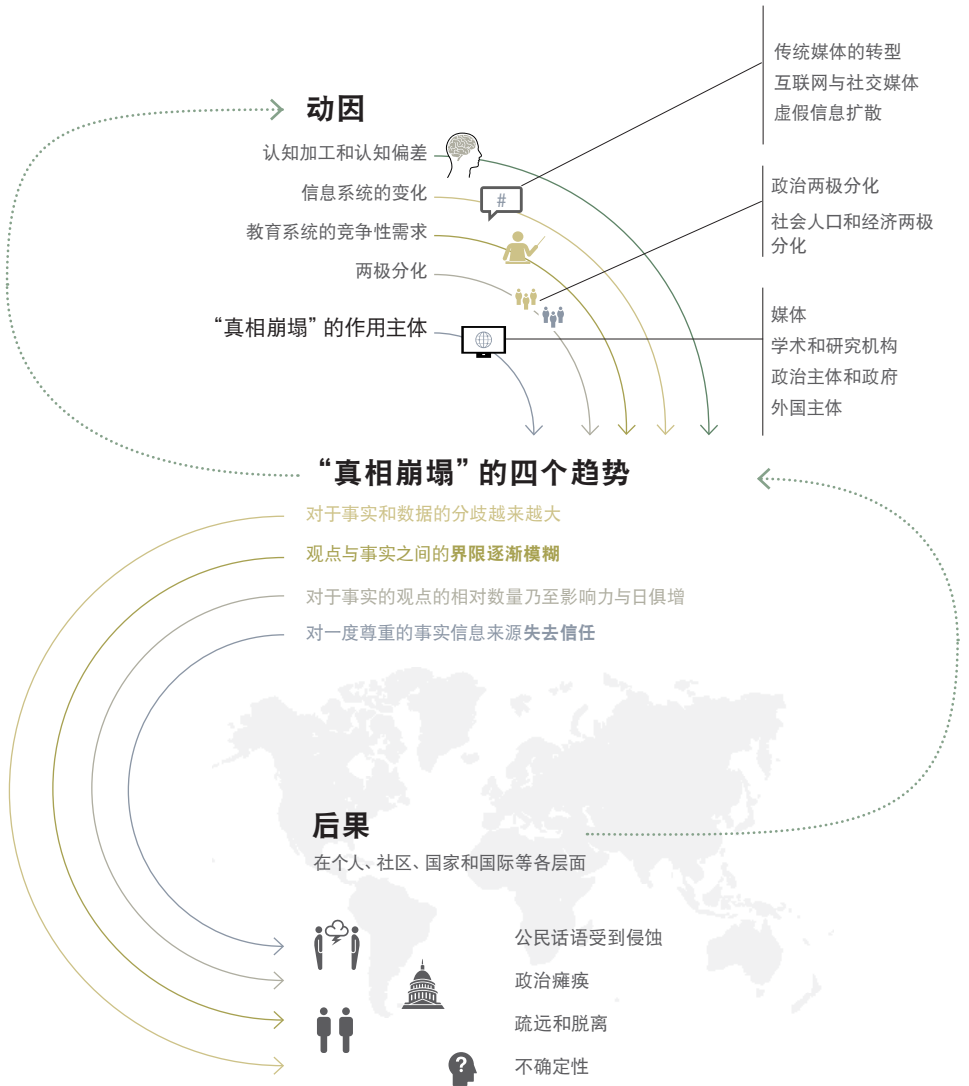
动因

认知加工和认知偏差

信息系统的变化

教育系统的竞争性需求

两极分化

“真相崩塌”的作用主体

传统媒体的转型
互联网与社交媒体
虚假信息扩散

政治两极分化

社会人口和经济两极分化

媒体
学术和研究机构
政治主体和政府
外国主体

“真相崩塌”的四个趋势

对于事实和数据的分歧越来越大

观点与事实之间的界限逐渐模糊

对于事实的观点的相对数量乃至影响力与日俱增

对一度尊重的事实信息来源失去信任

后果

在个人、社区、国家和国际等各层面

公民话语受到侵蚀

政治瘫痪

疏远和脱离

不确定性